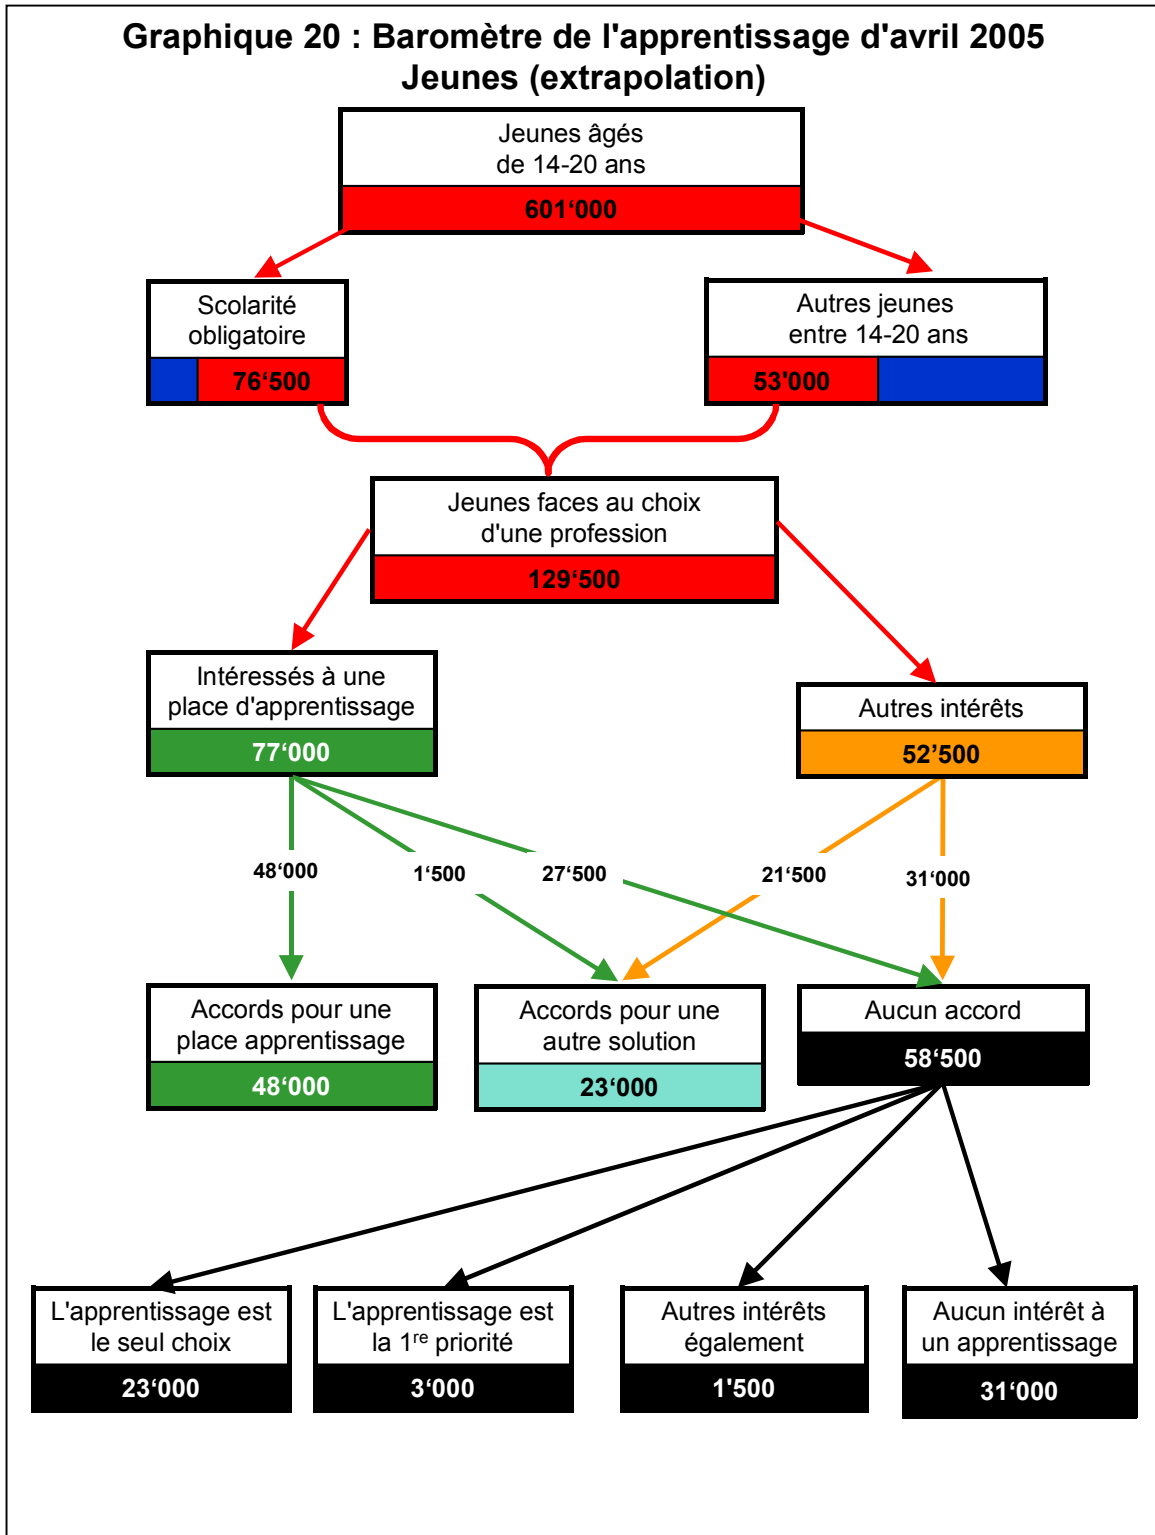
Graphique 20 : Baromètre de l'apprentissage d'avril 2005
Jeunes (extrapolation)

Jeunes âgés de 14-20 ans
601‘000

Scolarité obligatoire
76‘500

Autres jeunes entre 14-20 ans
53‘000

Jeunes faces au choix d'une profession
129‘500

Intéressés à une place d'apprentissage
77‘000

Autres intérêts
52’500

48‘000

1‘500

27‘500

21‘500

31‘000

Accords pour une place apprentissage
48‘000

Accords pour une autre solution
23‘000

Aucun accord
58‘500

L'apprentissage est le seul choix
23‘000

L'apprentissage est la 1$^{re}$ priorité
3‘000

Autres intérêts également
1'500

Aucun intérêt à un apprentissage
31‘000